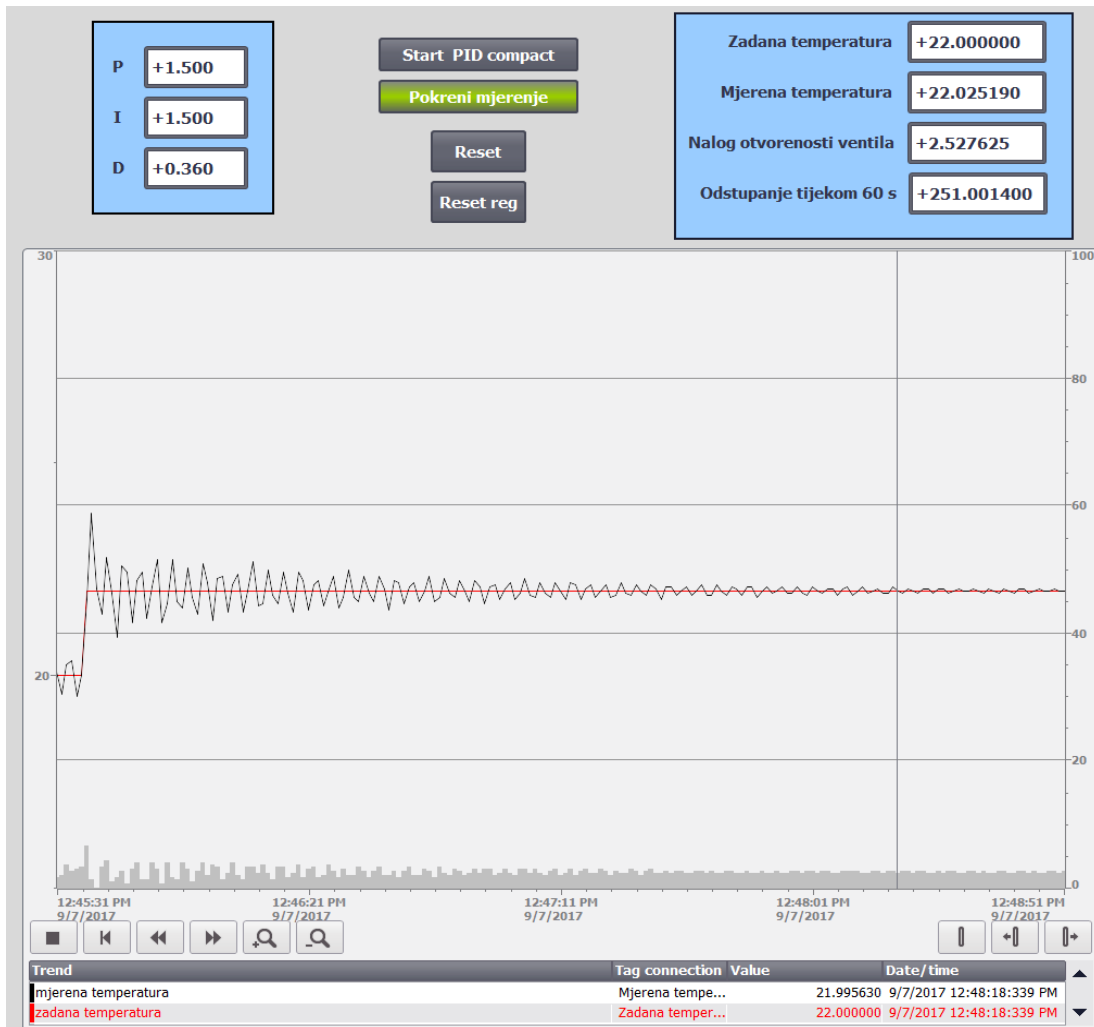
P +1.500
I +1.500
D +0.360

Start PID compact
Pokreni mjerenje
Reset
Reset reg

Zadana temperatura +22.000000
Mjerena temperatura +22.025190
Nalog otvorenosti ventila +2.527625
Odstupanje tijekom 60 s +251.001400

30
20

100
80
60
40
20
0

12:45:31 PM 9/7/2017
12:46:21 PM 9/7/2017
12:47:11 PM 9/7/2017
12:48:01 PM 9/7/2017
12:48:51 PM 9/7/2017

| Trend | Tag connection | Value | Date/time |
|---|---|---|---|
| mjerena temperatura | Mjerena tempe... | 21.995630 | 9/7/2017 12:48:18:339 PM |
| zadana temperatura | Zadana temper... | 22.000000 | 9/7/2017 12:48:18:339 PM |